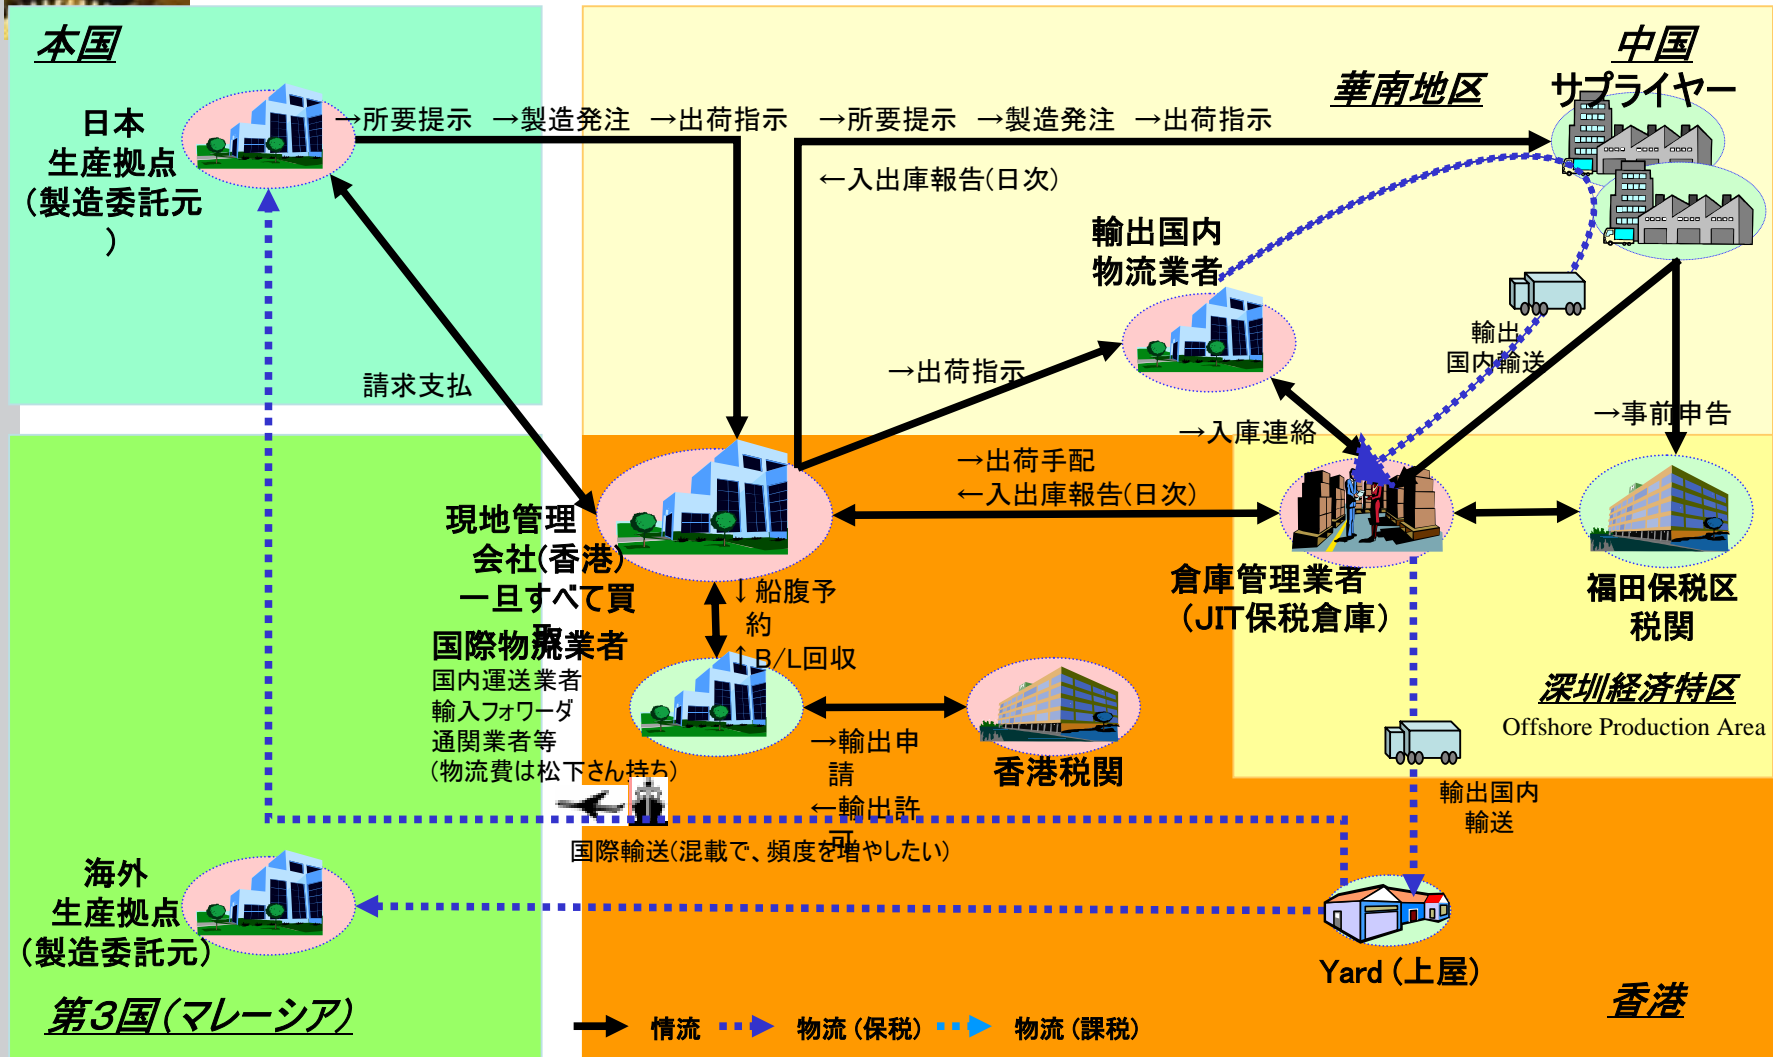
本国

日本
生産拠点
（製造委託元
）

→所要提示　→製造発注　→出荷指示　→所要提示　→製造発注　→出荷指示

華南地区

中国
サプライヤー

←入出庫報告（日次）

輸出国内
物流業者

輸出
国内輸送

→出荷指示

請求支払

→入庫連絡

→事前申告

→出荷手配
←入出庫報告（日次）

現地管理
会社（香港）
一旦すべて買

↓船腹予
約
↑B/L回収

倉庫管理業者
（JIT保税倉庫）

福田保税区
税関

深圳経済特区
Offshore Production Area

国際物流業者
国内運送業者
輸入フォワーダ
通関業者等
（物流費は松下さん持ち）

→輸出申
請
←輸出許
可

香港税関

輸出国内
輸送

国際輸送（混載で、頻度を増やしたい）

海外
生産拠点
（製造委託元）

Yard（上屋）

第3国（マレーシア）

香港

情流　物流（保税）　物流（課税）